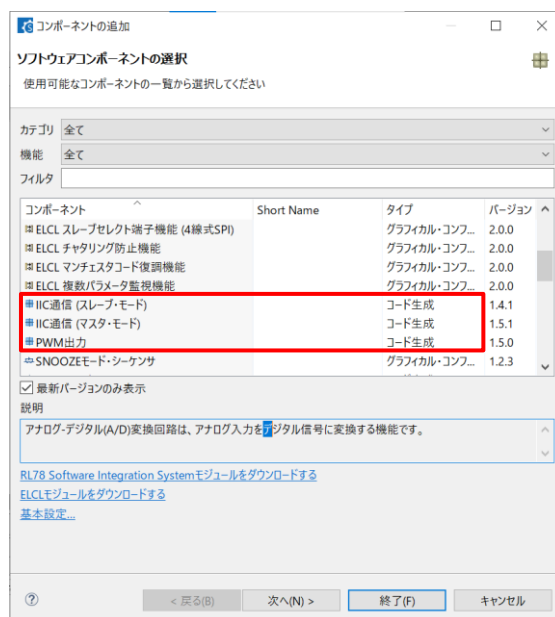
コンポーネントの追加

ソフトウェアコンポーネントの選択

使用可能なコンポーネントの一覧から選択してください

カテゴリ 全て
機能 全て
フィルタ

| コンポーネント | Short Name | タイプ | バージョン |
|---|---|---|---|
| ELCL スレーブセレクト端子機能 (4線式SPI) | | グラフィカル・コンフ... | 2.0.0 |
| ELCL チャタリング防止機能 | | グラフィカル・コンフ... | 2.0.0 |
| ELCL マンチェスタコード復調機能 | | グラフィカル・コンフ... | 2.0.0 |
| ELCL 複数パラメータ監視機能 | | グラフィカル・コンフ... | 2.0.0 |
| IIC通信 (スレーブ・モード) | | コード生成 | 1.4.1 |
| IIC通信 (マスタ・モード) | | コード生成 | 1.5.1 |
| PWM出力 | | コード生成 | 1.5.0 |
| SNOOZEモード・シーケンサ | | グラフィカル・コンフ... | 1.2.3 |

最新バージョンのみ表示

説明

アナログ-デジタル(A/D)変換回路は、アナログ入力をデジタル信号に変換する機能です。

RL78 Software Integration Systemモジュールをダウンロードする
ELCLモジュールをダウンロードする
基本設定...

< 戻る(B) 次へ(N) > 終了(F) キャンセル